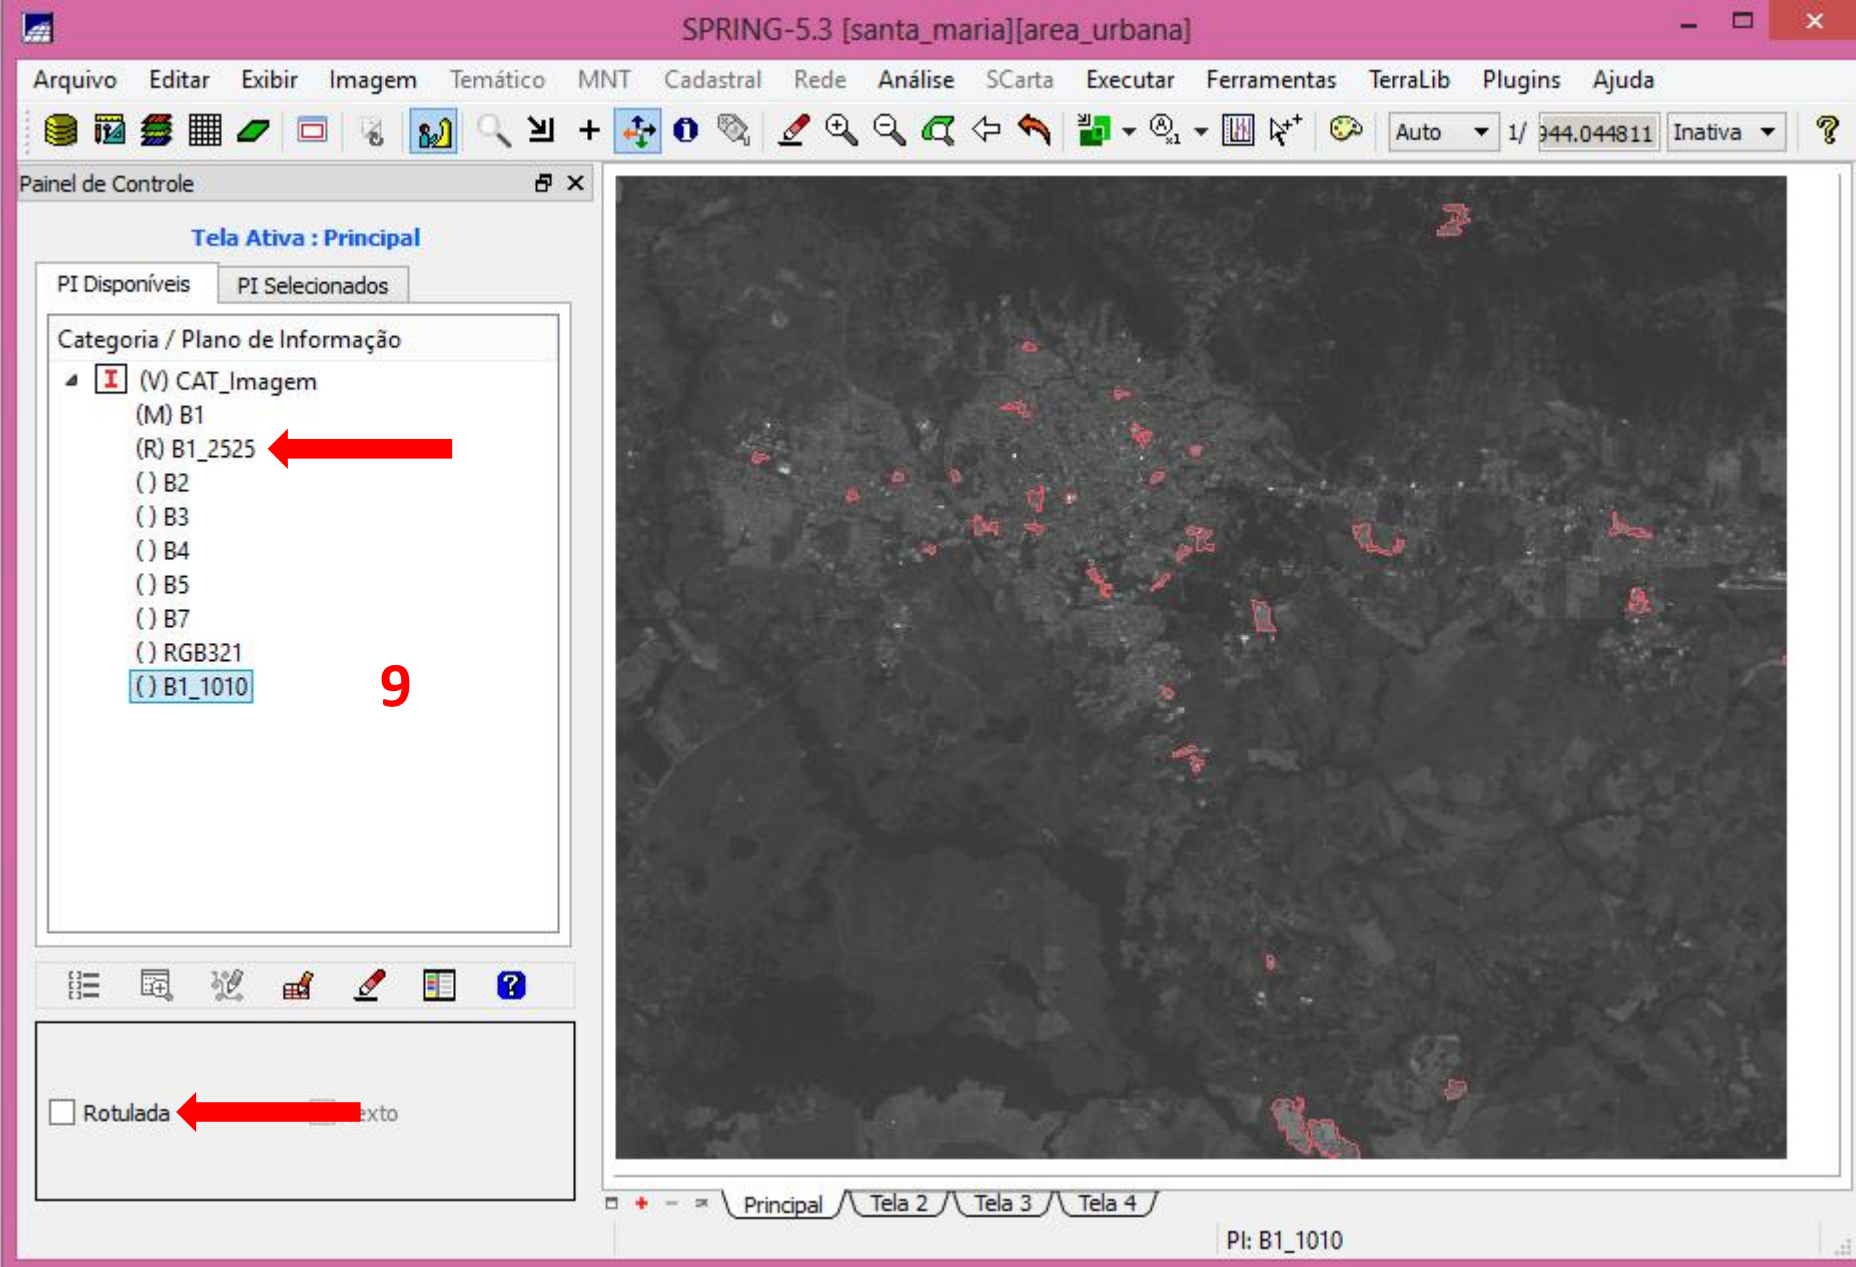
SPRING-5.3 [santa_maria][area_urbana]

Arquivo Editar Exibir Imagem Temático MNT Cadastral Rede Análise SCarta Executar Ferramentas TerraLib Plugins Ajuda

Auto 1/ 944.044811 Inativa

Painel de Controle

Tela Ativa : Principal

PI Disponíveis PI Selecionados

Categoria / Plano de Informação

(V) CAT_Imagem
(M) B1
(R) B1_2525
( ) B2
( ) B3
( ) B4
( ) B5
( ) B7
( ) RGB321
( ) B1_1010

9

Rotulada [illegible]exto

Principal Tela 2 Tela 3 Tela 4

PI: B1_1010